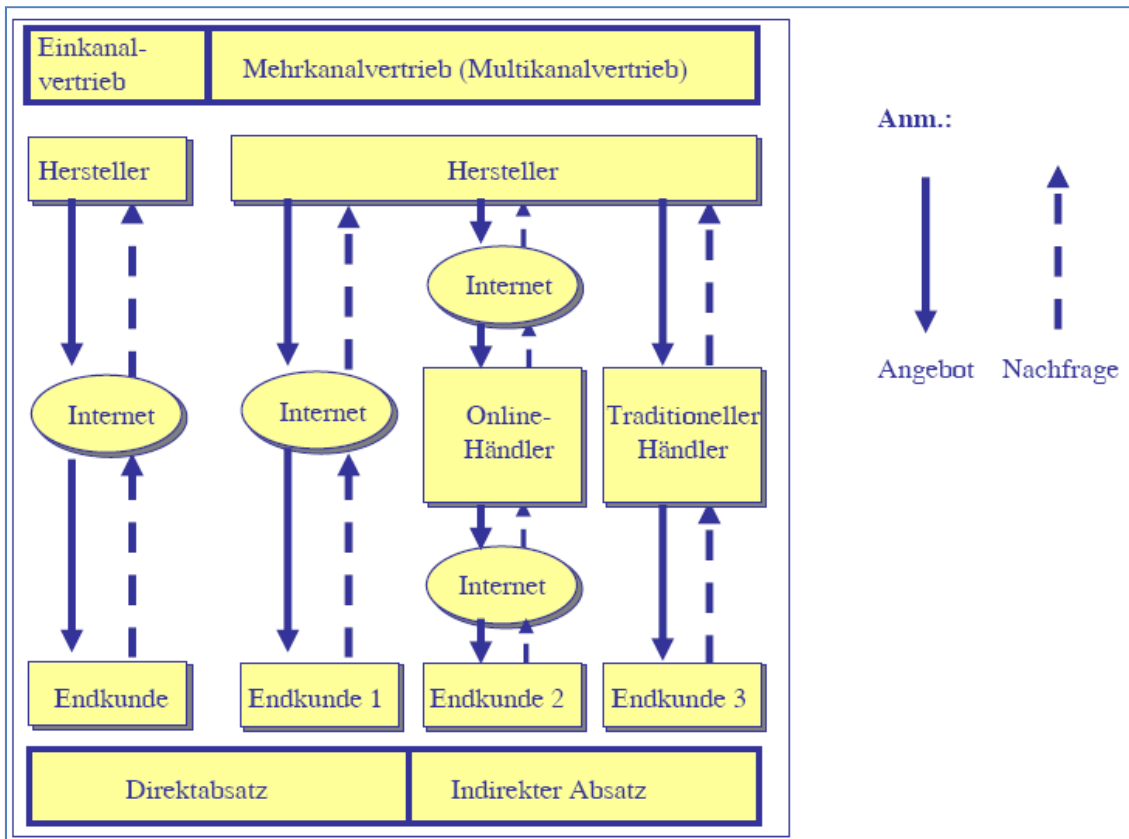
Einkanalvertrieb

Mehrkanalvertrieb (Multikanalvertrieb)

Hersteller

Hersteller

Internet

Internet

Internet

Online-Händler

Traditioneller Händler

Internet

Endkunde

Endkunde 1

Endkunde 2

Endkunde 3

Direktabsatz

Indirekter Absatz

Anm.:

Angebot

Nachfrage